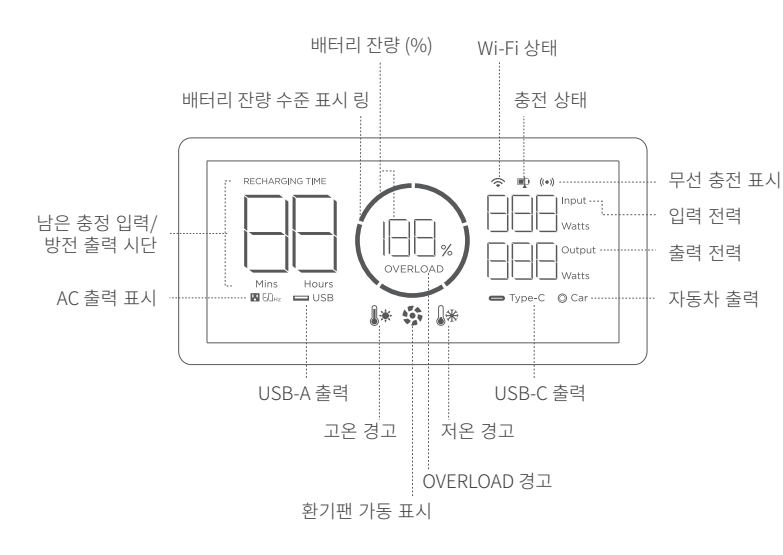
배터리 잔량 (%)

Wi-Fi 상태

배터리 잔량 수준 표시 링

충전 상태

RECHARGING TIME

무선 충전 표시

남은 충전 입력/ 방전 출력 시단

Input

입력 전력

Watts

%

Output

출력 전력

OVERLOAD

Watts

Mins

Hours

AC 출력 표시

60Hz

USB

Type-C

Car

자동차 출력

USB-A 출력

USB-C 출력

고온 경고

저온 경고

OVERLOAD 경고

환기팬 가동 표시